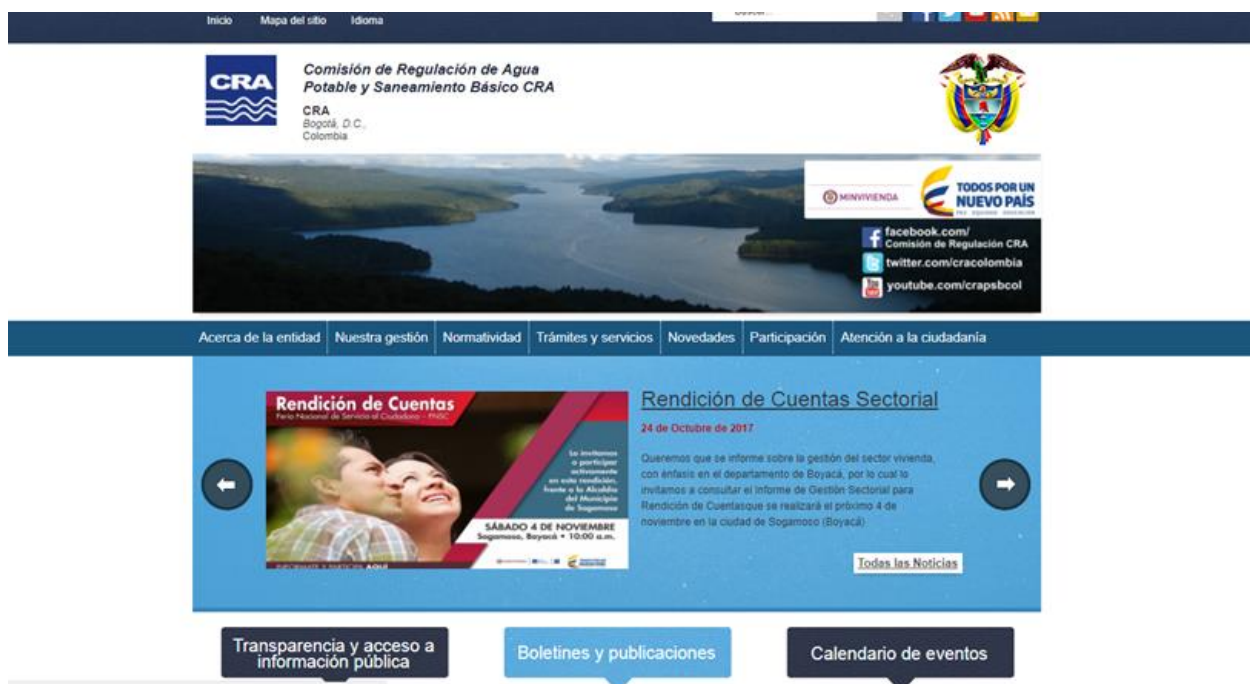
Inicio Mapa del sitio Idioma

Buscar...

CRA

Comisión de Regulación de Agua Potable y Saneamiento Básico CRA

CRA
Bogotá, D.C.,
Colombia

MINVIVIENDA

TODOS POR UN NUEVO PAÍS
PAZ EQUIDAD EDUCACIÓN

facebook.com/
Comisión de Regulación CRA

twitter.com/cracolombia

youtube.com/crapsbcol

Acerca de la entidad | Nuestra gestión | Normatividad | Trámites y servicios | Novedades | Participación | Atención a la ciudadanía

Rendición de Cuentas
Feria Nacional de Servicio al Ciudadano - FNSC

Lo invitamos a participar activamente en esta rendición, frente a la Alcaldía del Municipio de Sogamoso

SÁBADO 4 DE NOVIEMBRE
Sogamoso, Boyacá • 10:00 a.m.

INSCRÍBASE Y PARTICIPE AQUÍ

Rendición de Cuentas Sectorial

24 de Octubre de 2017

Queremos que se informe sobre la gestión del sector vivienda, con énfasis en el departamento de Boyacá, por lo cual lo invitamos a consultar el Informe de Gestión Sectorial para Rendición de Cuentasque se realizará el próximo 4 de noviembre en la ciudad de Sogamoso (Boyacá)

Todas las Noticias

Transparencia y acceso a información pública

Boletines y publicaciones

Calendario de eventos